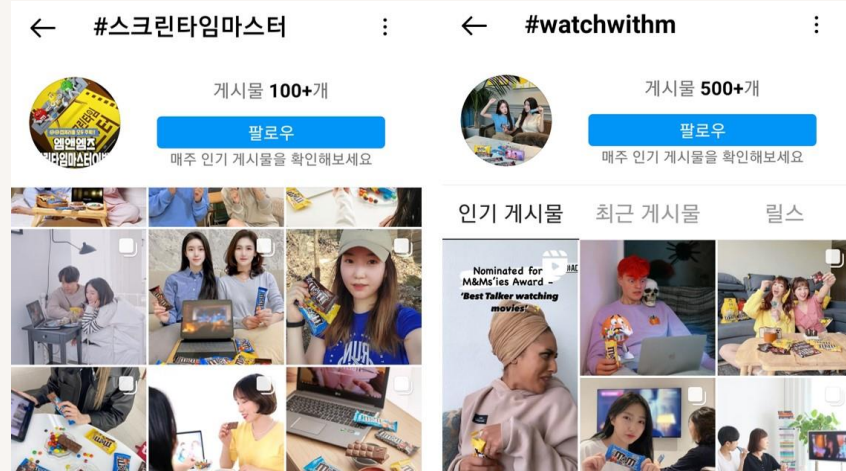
#스크린타임마스터

게시물 100+개

팔로우

매주 인기 게시물을 확인해보세요

엠앤엠즈 스크린타임마스터

#watchwithm

게시물 500+개

팔로우

매주 인기 게시물을 확인해보세요

인기 게시물

최근 게시물

릴스

Nominated for M&Ms'ies Award - 'Best Talker watching movies'